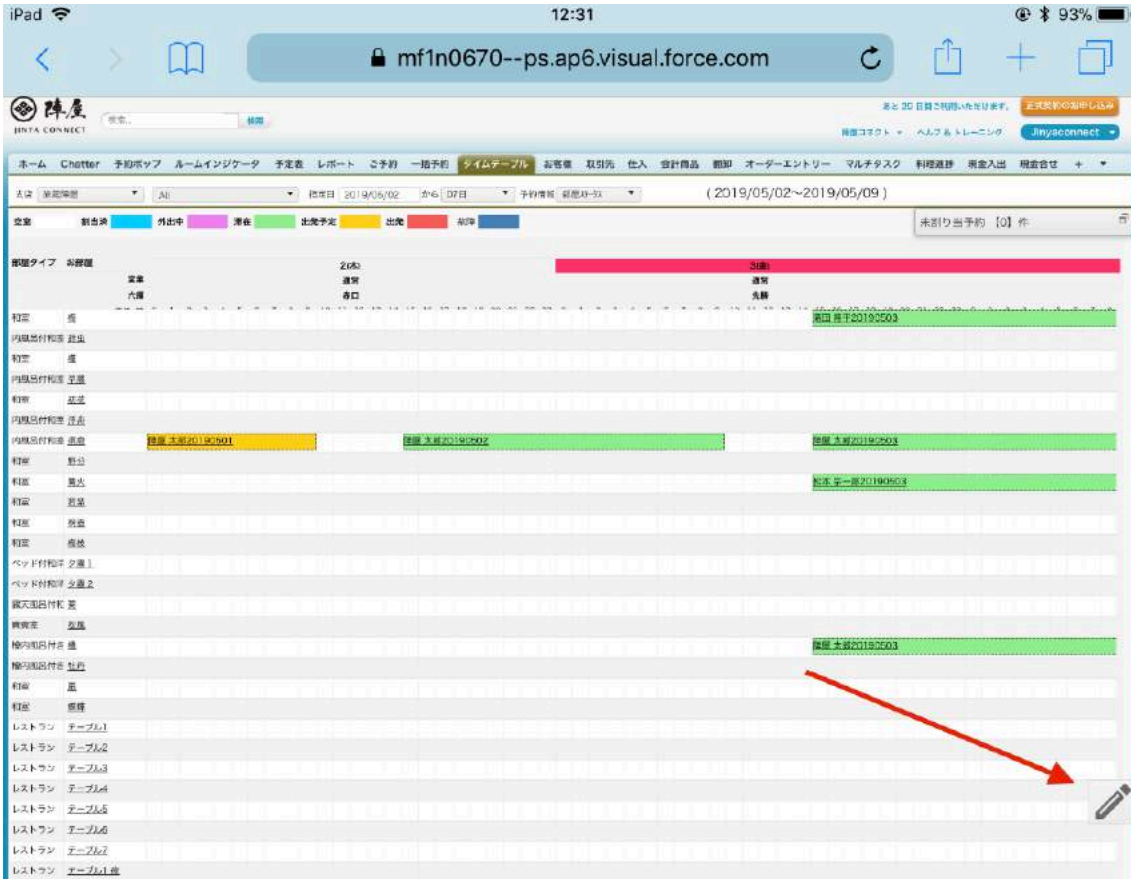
iPad 12:31 93%

mf1n0670--ps.ap6.visual.force.com

陣屋 JINYA CONNECT 検索... 検索

あと 30 日間ご利用いただけます。 正式契約のお申し込み
陣屋コネクト ヘルプ & トレーニング Jinyaconnect

ホーム Chatter 予約ポップ ルームインジケータ 予定表 レポート ご予約 一括予約 タイムテーブル お客様 取引先 仕入 会計商品 通知 オーダーエントリー マルチタスク 料理選択 現金入出 現金合せ + ▼

支店 陣屋旅館 All 指定日 2019/05/02 から 07日 予約情報 部屋ステータス (2019/05/02~2019/09/09)

空室 割当済 外出中 滞在 出発予定 出発 清掃 未割り当予約 【0】件

部屋タイプ お部屋 2(木) 3(金)
営業 通常 通常
六曜 赤口 先勝

和室 楓 黒田 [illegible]20190503
内風呂付和室 君生
和室 瑾
内風呂付和室 平重
和室 成城
内風呂付和室 洋春
内風呂付和室 真音 陣屋 太郎20190501 陣屋 太郎20190502 陣屋 太郎20190503
和室 野分
和室 篝火 松本 宗一郎20190503
和室 若菜
和室 東兜
和室 橋姫
ベッド付和室 夕霧1
ベッド付和室 夕霧2
露天風呂付和 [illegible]
貴賓室 松風
檜内風呂付き 楓 陣屋 太郎20190503
檜内風呂付き 牡丹
和室 蛍
和室 癖碌
レストラン テーブル1
レストラン テーブル2
レストラン テーブル3
レストラン テーブル4
レストラン テーブル5
レストラン テーブル6
レストラン テーブル7
レストラン テーブル1 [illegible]